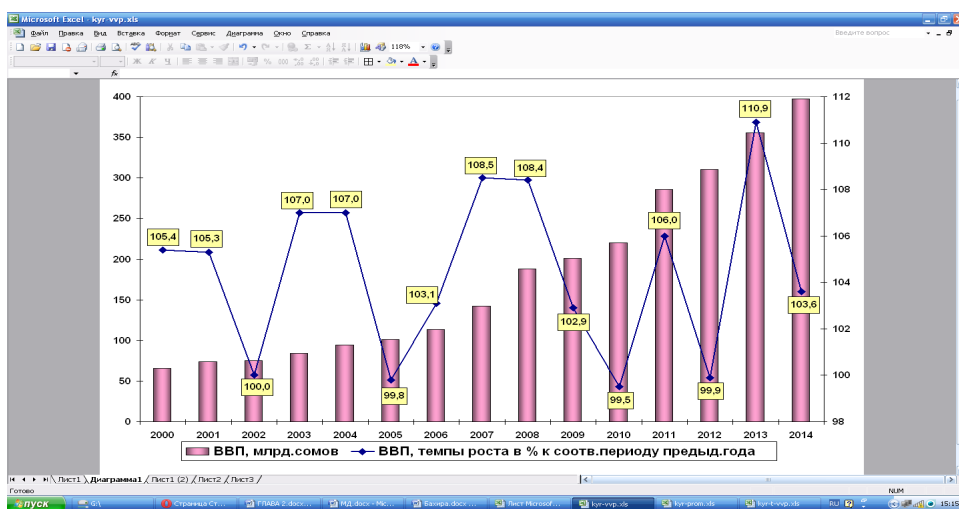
Microsoft Excel - kyr-vvp.xls

Файл Правка Вид Вставка Формат Сервис Диаграмма Окно Справка

Введите вопрос

118%

400
350
300
250
200
150
100
50
0

112
110
108
106
104
102
100
98

105,4
105,3
100,0
107,0
107,0
99,8
103,1
108,5
108,4
102,9
99,5
106,0
99,9
110,9
103,6

2000 2001 2002 2003 2004 2005 2006 2007 2008 2009 2010 2011 2012 2013 2014

ВВП, млрд.сомов
ВВП, темпы роста в % к соотв.периоду предыд.года

Лист1 Диаграмма1 Лист1 (2) Лист2 Лист3

Готово

NUM

пуск

Страница Ст...
ГЛАВА 2.docx...
МД.docx - Mic...
Бахира.docx
Лист Microsof...
kyr-vvp.xls
kyr-prom.xls
kyr-t-vvp.xls
RU
15:15